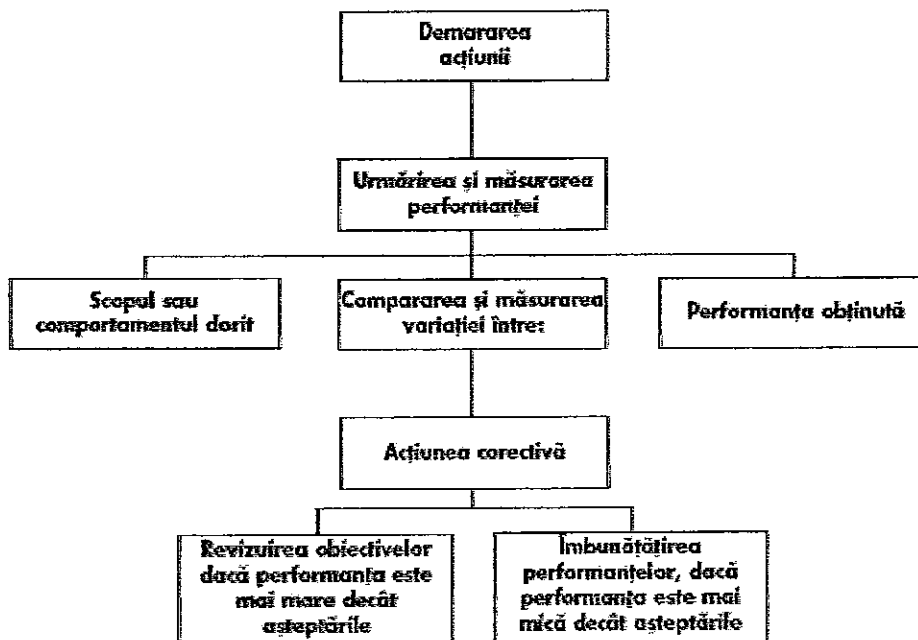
Demararea acțiunii

Urmărirea și măsurarea performanței

Scopul sau comportamentul dorit

Compararea și măsurarea variației între:

Performanța obținută

Acțiunea corectivă

Revizuirea obiectivelor dacă performanța este mai mare decât așteptările

Îmbunătățirea performanțelor, dacă performanța este mai mică decât așteptările